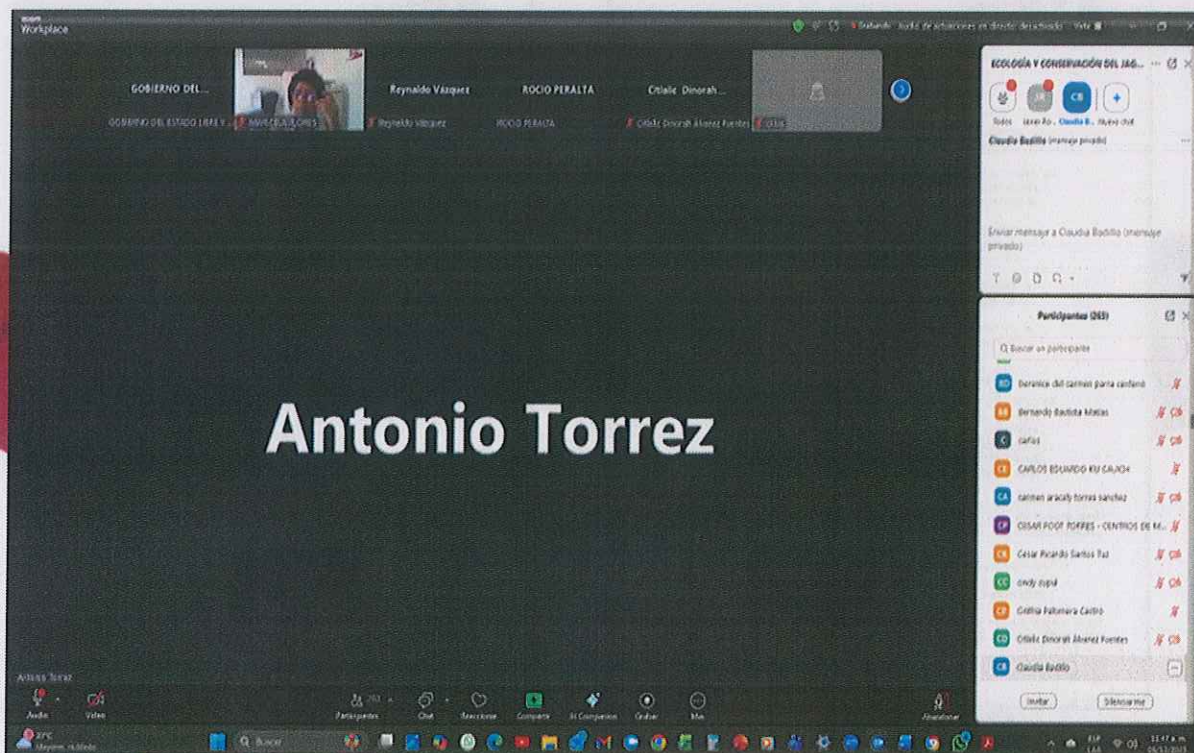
zoom Workplace

Grabando Audio de actuaciones en directo desactivado Vista

GOBIERNO DEL...
GOBIERNO DEL ESTADO LIBRE Y...

MARCELA FLORES

Reynaldo Vázquez
Reynaldo Vázquez

ROCIO PERALTA
ROCIO PERALTA

Citlalic Dinorah...
Citlalic Dinorah Álvarez Fuentes

Citlalic

ECOLOGÍA Y CONSERVACIÓN DEL JAG...

Todos Javier Ro... Claudia B... Nuevo chat

Claudia Badillo (mensaje privado)

Enviar mensaje a Claudia Badillo (mensaje privado)

Participantes (263)

Buscar un participante

Berenice del carmen parra cardeno
Bernardo Bautista Matías
carlos
CARLOS EDUARDO KU CAUICH
carmen aracely torres sanchez
CESAR POOT TORRES - CENTROS DE M...
Cesar Ricardo Santos Tuz
cindy zupid
Cinthia Palomera Castro
Citlalic Dinorah Álvarez Fuentes
Claudia Badillo

Invitar
Silenciar a todos

Antonio Torrez

Antonio Torrez

Audio
Video
Participantes 263
Chat
Reacciones
Compartir
AI Companion
Grabar
Más
Abandonar

27°C Mayorm. nublado

Buscar

11:47 a.m.